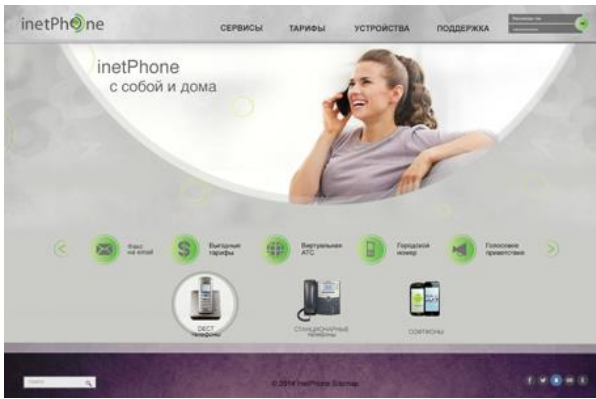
inetPhone

СЕРВИСЫ
ТАРИФЫ
УСТРОЙСТВА
ПОДДЕРЖКА

inetPhone
с собой и дома

Факс на email
Выгодные тарифы
Виртуальная АТС
Городской номер
Голосовое приветствие

DECT телефоны
СТАЦИОНАРНЫЕ ТЕЛЕФОНЫ
СОФТФОНЫ

© 2014 inetPhone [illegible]